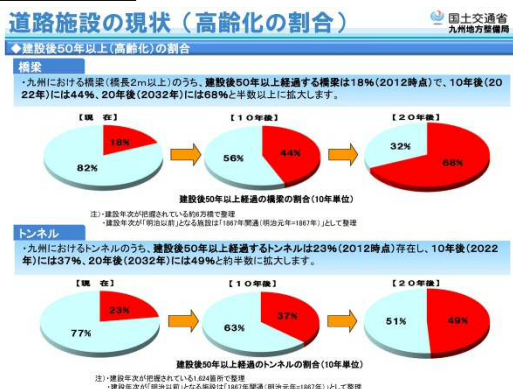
道路施設の現状（高齢化の割合）

国土交通省
九州地方整備局

◆建設後50年以上（高齢化）の割合

橋梁

・九州における橋梁（橋長2m以上）のうち、建設後50年以上経過する橋梁は18%（2012時点）で、10年後（2022年）には44%、20年後（2032年）には68%と半数以上に拡大します。

【現　在】
18%
82%

【10年後】
56%
44%

【20年後】
32%
68%

建設後50年以上経過の橋梁の割合（10年単位）

注）・建設年次が把握されている約8万橋で整理
・建設年次が「明治以前」となる施設は「1867年開通（明治元年=1867年）」として整理

トンネル

・九州におけるトンネルのうち、建設後50年以上経過するトンネルは23%（2012時点）存在し、10年後（2022年）には37%、20年後（2032年）には49%と約半数に拡大します。

【現　在】
23%
77%

【10年後】
63%
37%

【20年後】
51%
49%

建設後50年以上経過のトンネルの割合（10年単位）

注）・建設年次が把握されている1,624箇所で整理
・建設年次が「明治以前」となる施設は「1867年開通（明治元年=1867年）」として整理